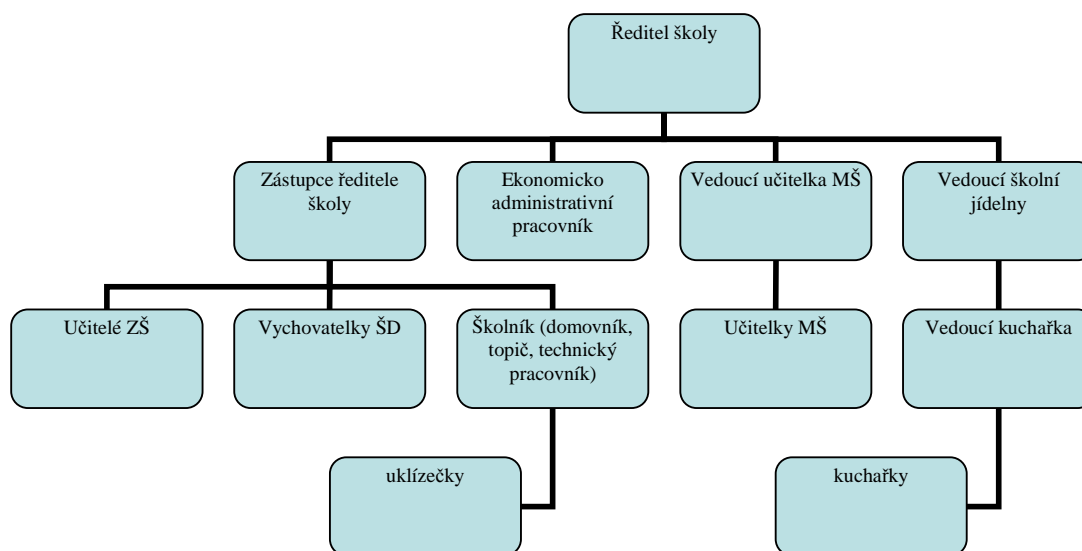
Ředitel školy

Zástupce ředitele školy

Ekonomicko administrativní pracovník

Vedoucí učitelka MŠ

Vedoucí školní jídelny

Učitelé ZŠ

Vychovatelky ŠD

Školník (domovník, topič, technický pracovník)

Učitelky MŠ

Vedoucí kuchařka

uklízečky

kuchařky